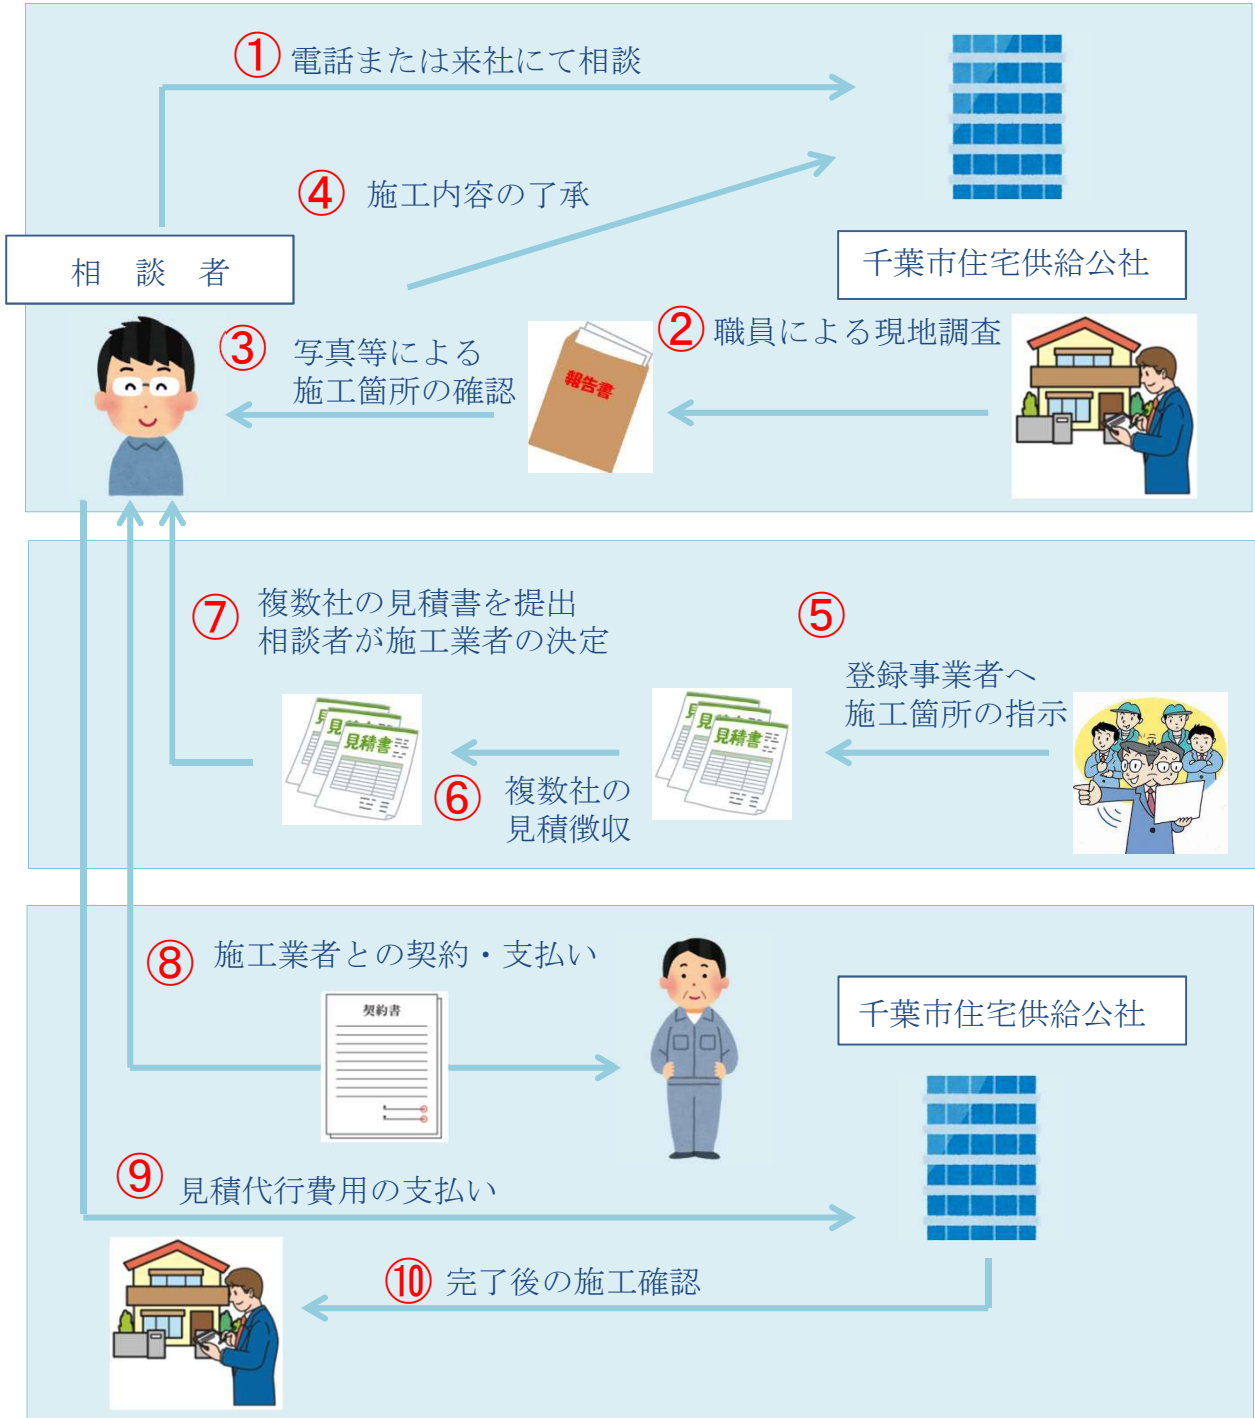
① 電話または来社にて相談

④ 施工内容の了承

相　談　者

千葉市住宅供給公社

③ 写真等による施工箇所の確認

報告書

② 職員による現地調査

⑦ 複数社の見積書を提出
相談者が施工業者の決定

⑤

登録事業者へ
施工箇所の指示

見積書

見積書

⑥ 複数社の見積徴収

⑧ 施工業者との契約・支払い

契約書

千葉市住宅供給公社

⑨ 見積代行費用の支払い

⑩ 完了後の施工確認